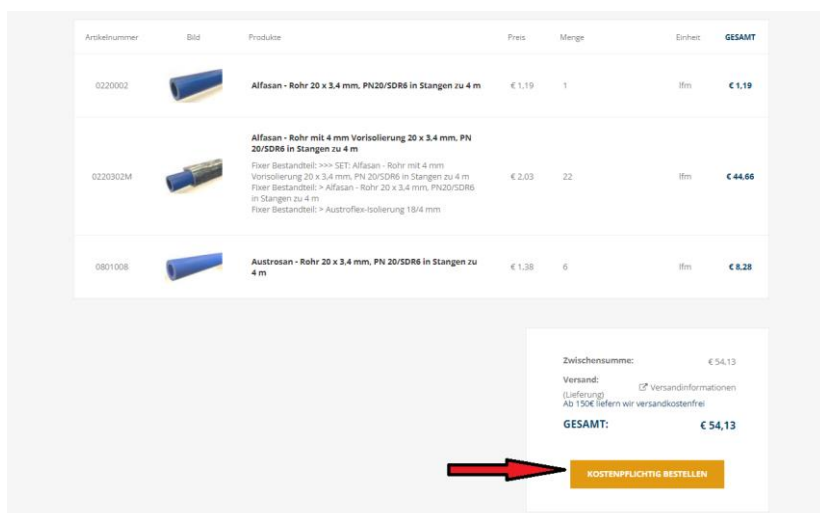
| Artikelnummer | Bild | Produkte | Preis | Menge | Einheit | GESAMT |
|---|---|---|---|---|---|---|
| 0220002 | | Alfasan - Rohr 20 x 3,4 mm, PN20/SDR6 in Stangen zu 4 m | € 1,19 | 1 | lfm | € 1,19 |
| 0220302M | | Alfasan - Rohr mit 4 mm Vorisolierung 20 x 3,4 mm, PN 20/SDR6 in Stangen zu 4 m<br>Fixer Bestandteil: >>> SET: Alfasan - Rohr mit 4 mm Vorisolierung 20 x 3,4 mm, PN 20/SDR6 in Stangen zu 4 m<br>Fixer Bestandteil: > Alfasan - Rohr 20 x 3,4 mm, PN20/SDR6 in Stangen zu 4 m<br>Fixer Bestandteil: > Austroflex-Isolierung 18/4 mm | € 2,03 | 22 | lfm | € 44,66 |
| 0801008 | | Austrosan - Rohr 20 x 3,4 mm, PN 20/SDR6 in Stangen zu 4 m | € 1,38 | 6 | lfm | € 8,28 |

Zwischensumme: € 54,13

Versand: (Lieferung) Versandinformationen
Ab 150€ liefern wir versandkostenfrei

GESAMT: € 54,13

KOSTENPFLICHTIG BESTELLEN